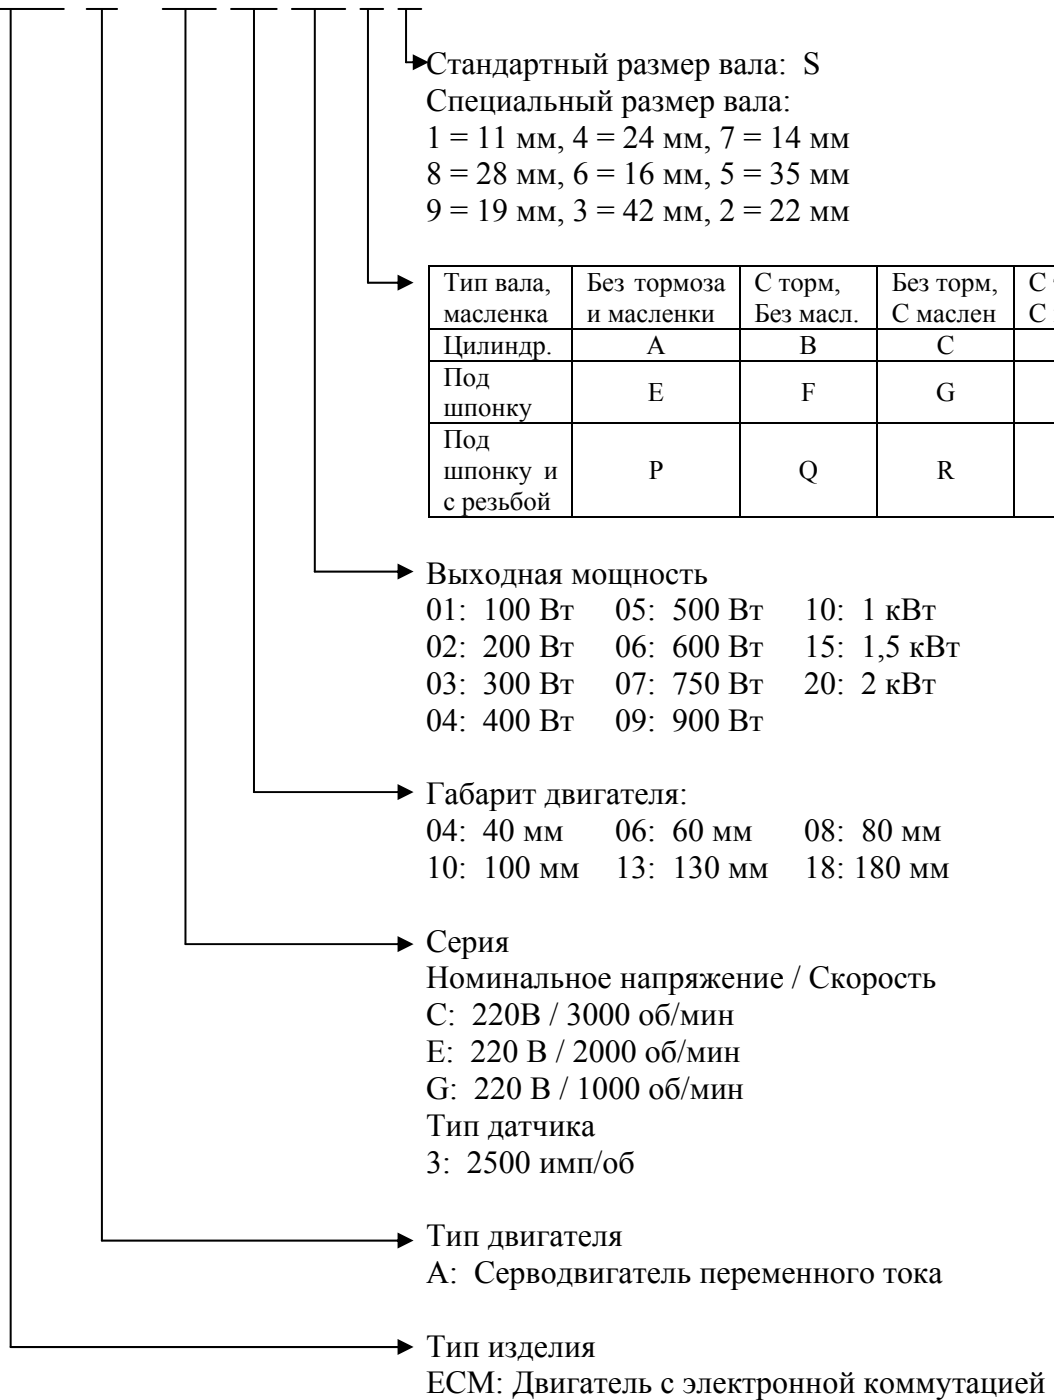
Стандартный размер вала: S
Специальный размер вала:
1 = 11 мм, 4 = 24 мм, 7 = 14 мм
8 = 28 мм, 6 = 16 мм, 5 = 35 мм
9 = 19 мм, 3 = 42 мм, 2 = 22 мм

| Тип вала, масленка | Без тормоза и масленки | С торм, Без масл. | Без торм, С маслен | С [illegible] С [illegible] |
|---|---|---|---|---|
| Цилиндр. | A | B | C | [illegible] |
| Под шпонку | E | F | G | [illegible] |
| Под шпонку и с резьбой | P | Q | R | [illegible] |

Выходная мощность
01: 100 Вт 05: 500 Вт 10: 1 кВт
02: 200 Вт 06: 600 Вт 15: 1,5 кВт
03: 300 Вт 07: 750 Вт 20: 2 кВт
04: 400 Вт 09: 900 Вт

Габарит двигателя:
04: 40 мм 06: 60 мм 08: 80 мм
10: 100 мм 13: 130 мм 18: 180 мм

Серия
Номинальное напряжение / Скорость
C: 220В / 3000 об/мин
E: 220 В / 2000 об/мин
G: 220 В / 1000 об/мин
Тип датчика
3: 2500 имп/об

Тип двигателя
A: Серводвигатель переменного тока

Тип изделия
ECM: Двигатель с электронной коммутацией